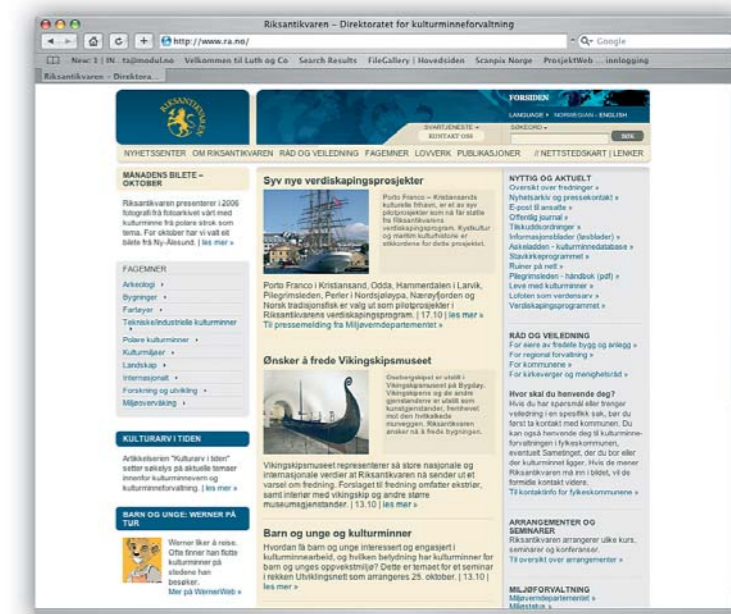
Riksantikvaren – Direktoratet for kulturminneforvaltning

http://www.ra.no/

Google

New: 1 | IN... ta@modul.no Velkommen til Luth og Co Search Results FileGallery | Hovedsiden Scanpix Norge ProsjektWeb ... innlogging

Riksantikvaren – Direktora...

FORSIDEN

LANGUAGE » NORWEGIAN · ENGLISH

SVARTJENESTE » KONTAKT OSS

SØKEORD »

SØK

NYHETSSENTER OM RIKSANTIKVAREN RÅD OG VEILEDNING FAGEMNER LOVVERK PUBLIKASJONER // NETTSTEDSKART | LENKER

MÅNEDENS BILETE – OKTOBER

Riksantikvaren presenterer i 2006 fotografi frå fotoarkivet vårt med kulturminne frå polare strok som tema. For oktober har vi valt eit bilete frå Ny-Ålesund. | les mer »

FAGEMNER

Arkeologi »
Bygninger »
Fartøyer »
Tekniske/industrielle kulturminner »
Polare kulturminner »
Kulturmiljøer »
Landskap »
Internasjonalt »
Forskning og utvikling »
Miljøovervåking »

KULTURARV I TIDEN

Artikkelserien "Kulturarv i tiden" setter søkelys på aktuelle temaer innenfor kulturminnevern og kulturminneforvaltning. | les mer »

BARN OG UNGE: WERNER PÅ TUR

Werner liker å reise. Ofte finner han flotte kulturminner på stedene han besøker.
Mer på WernerWeb »

Syv nye verdiskapingsprosjekter

Porto Franco – Kristiansands kulturelle frihavn, er et av syv pilotprosjekter som nå får støtte fra Riksantikvarens verdiskapingsprogram. Kystkultur og maritim kulturhistorie er stikkordene for dette prosjektet.

Porto Franco i Kristiansand, Odda, Hammerdalen i Larvik, Pilegrimsleden, Perler i Nordsjøløypa, Nærøyfjorden og Norsk tradisjonsfisk er valgt ut som pilotprosjekter i Riksantikvarens verdiskapingsprogram. | 17.10 | les mer »
Til pressemelding fra Miljøverndepartementet »

Ønsker å frede Vikingskipsmuseet

Osebergskipet er utstilt i Vikingskipsmuseet på Bygdøy. Vikingskipene og de andre gjenstandene er utstilt som kunstgjenstander, fremhevet mot den hvitkalkede murveggen. Riksantikvaren ønsker nå å frede bygningen.

Vikingskipsmuseet representerer så store nasjonale og internasjonale verdier at Riksantikvaren nå sender ut et varsel om fredning. Forslaget til fredning omfatter eksteriør, samt interiør med vikingskip og andre større museumsgjenstander. | 13.10 | les mer »

Barn og unge og kulturminner

Hvordan få barn og unge interessert og engasjert i kulturminnearbeid, og hvilken betydning har kulturminner for barn og unges oppvekstmiljø? Dette er temaet for et seminar i rekken Utviklingsnett som arrangeres 25. oktober. | 13.10 | les mer »

NYTTIG OG AKTUELT

Oversikt over fredninger »
Nyhetsarkiv og pressekontakt »
E-post til ansatte »
Offentlig journal »
Tilskuddsordninger »
Informasjonsblader (lesblader) »
Askeladden - kulturminnedatabase »
Stavkirkeprogrammet »
Ruiner på nett »
Pilegrimsleden - håndbok (pdf) »
Leve med kulturminner »
Lofoten som verdensarv »
Verdiskapingsprogrammet »

RÅD OG VEILEDNING

For eiere av fredete bygg og anlegg »
For regional forvaltning »
For kommunene »
For kirkeverger og menighetsråd »

Hvor skal du henvende deg?
Hvis du har spørsmål eller trenger veiledning i en spesifikk sak, bør du først ta kontakt med kommunen. Du kan også henvende deg til kulturminneforvaltningen i fylkeskommunen, eventuelt Sametinget, der du bor eller der kulturminnet ligger. Hvis de mener Riksantikvaren må inn i bildet, vil de formidle kontakt videre.
Til kontaktinfo for fylkeskommunene »

ARRANGEMENTER OG SEMINARER

Riksantikvaren arrangerer ulike kurs, seminarer og konferanser.
Til oversikt over arrangementer »

MILJØFORVALTNING

Miljøverndepartementet »
Miljøstatus »